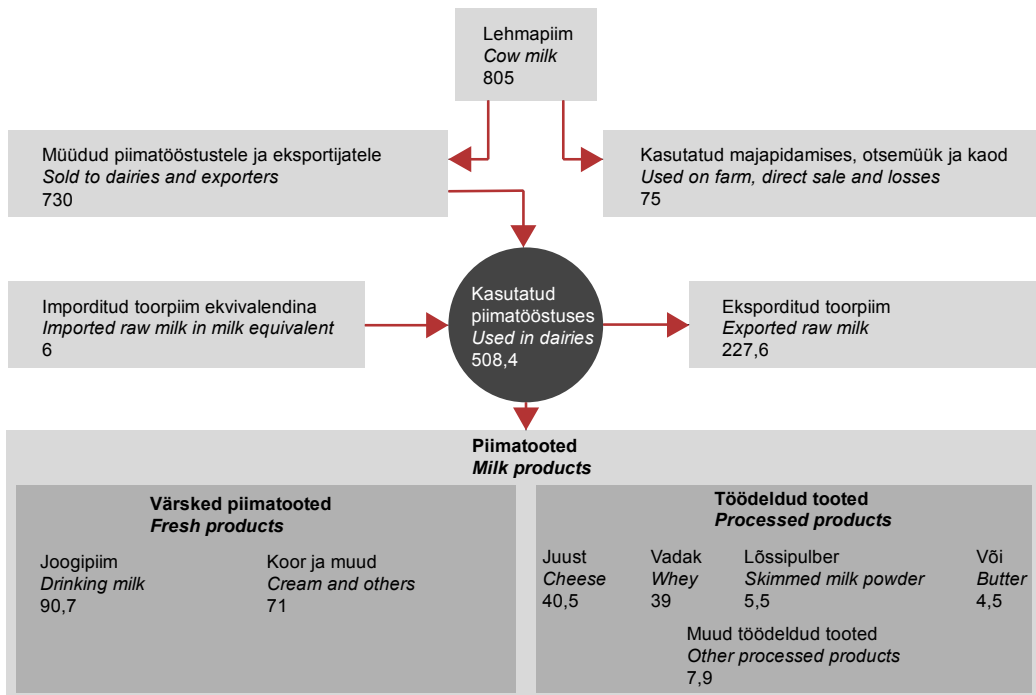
Lehmapiim
*Cow milk*
805

Müüdud piimatööstustele ja eksportijatele
*Sold to dairies and exporters*
730

Kasutatud majapidamises, otsemüük ja kaod
*Used on farm, direct sale and losses*
75

Imporditud toorpiim ekvivalendina
*Imported raw milk in milk equivalent*
6

Kasutatud piimatööstuses
*Used in dairies*
508,4

Eksporditud toorpiim
*Exported raw milk*
227,6

**Piimatooted**
***Milk products***

**Värsked piimatooted**
***Fresh products***

Joogipiim
*Drinking milk*
90,7

Koor ja muud
*Cream and others*
71

**Töödeldud tooted**
***Processed products***

Juust
*Cheese*
40,5

Vadak
*Whey*
39

Lõssipulber
*Skimmed milk powder*
5,5

Või
*Butter*
4,5

Muud töödeldud tooted
*Other processed products*
7,9